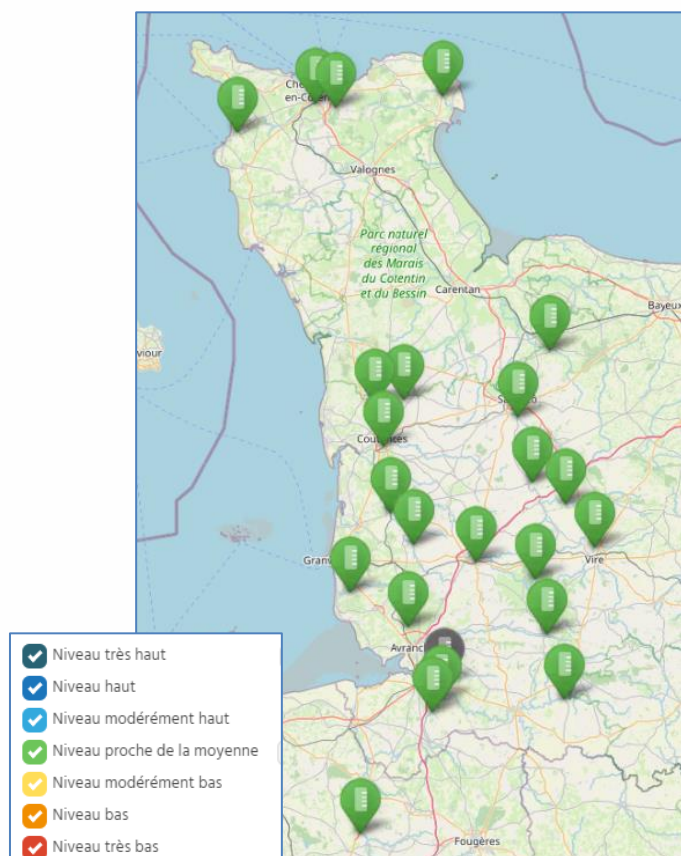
Che
en-Co
Valognes
Parc naturel régional des Marais du Cotentin et du Bessin
Carentan
Bayeux
viour
S
Cou
Granv
Vire
Avranc
Fougères

Niveau très haut
Niveau haut
Niveau modérément haut
Niveau proche de la moyenne
Niveau modérément bas
Niveau bas
Niveau très bas